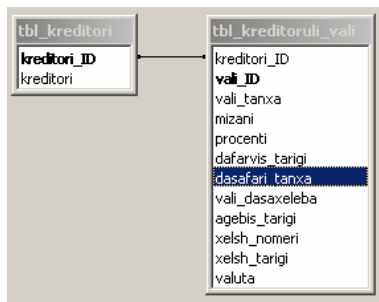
tbl_kreditori

kreditori_ID
kreditori

tbl_kreditoruli_vali

kreditori_ID
vali_ID
vali_tanxa
mizani
procenti
dafarvis_tarigi
dasafari_tanxa
vali_dasaxeleba
agebis_tarigi
xelsh_nomeri
xelsh_tarigi
valuta